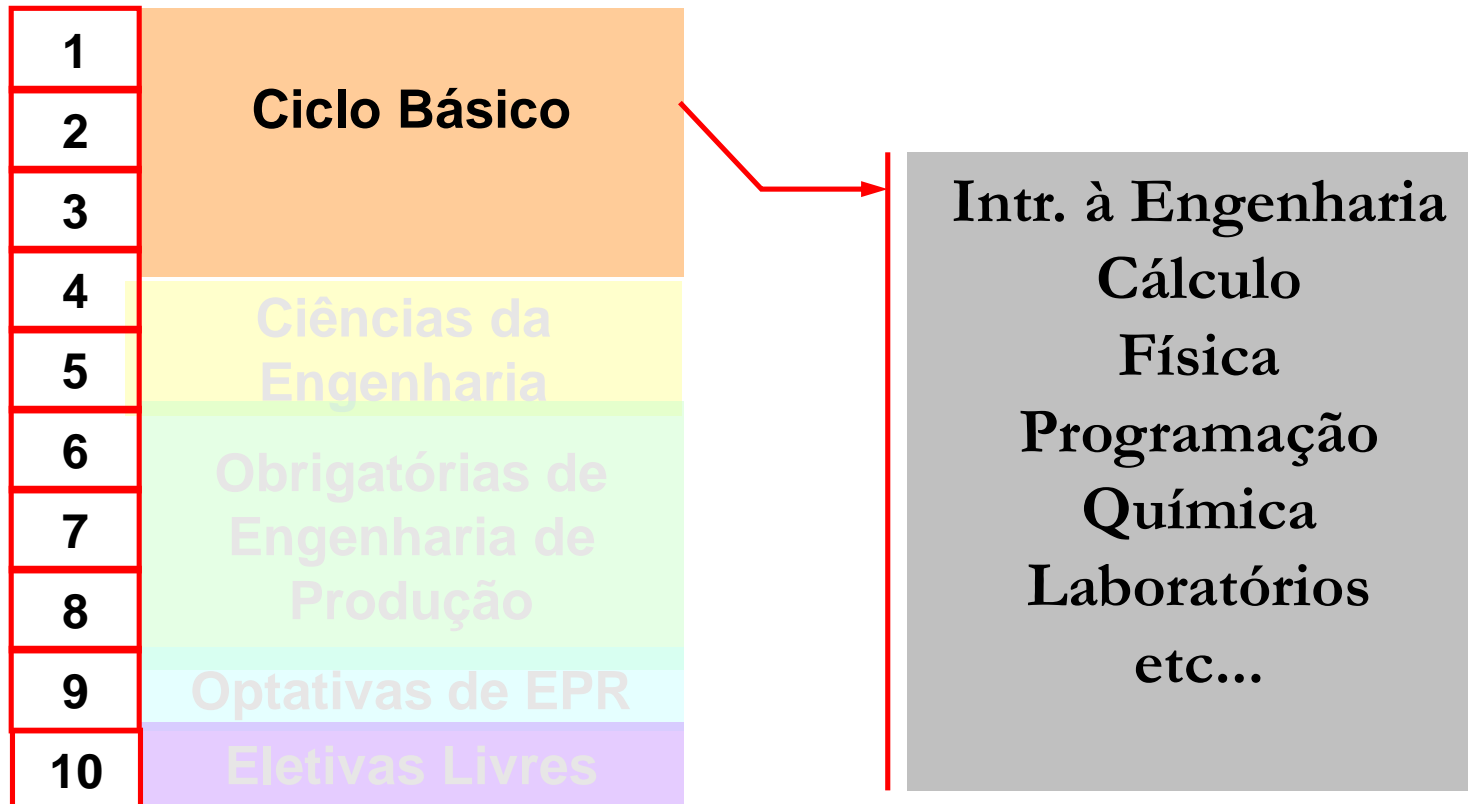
1
2
3
4
5
6
7
8
9
10

Ciclo Básico

Ciências da Engenharia

Obrigatórias de Engenharia de Produção

Optativas de EPR

Eletivas Livres

Intr. à Engenharia
Cálculo
Física
Programação
Química
Laboratórios
etc...